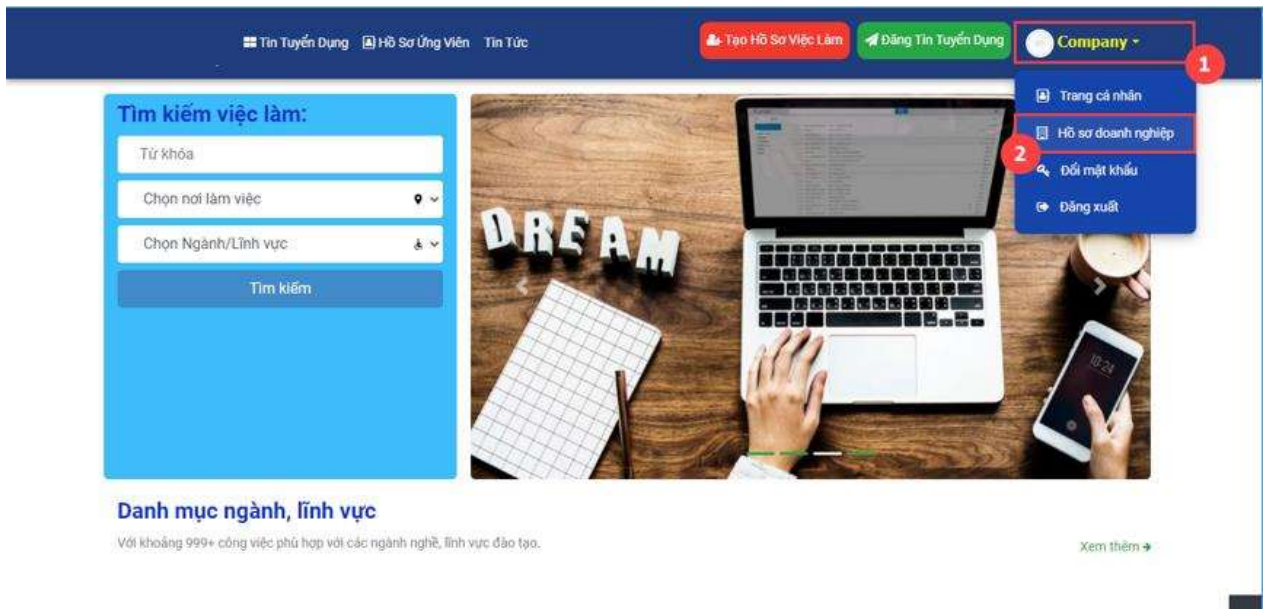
Tin Tuyển Dụng Hồ Sơ Ứng Viên Tin Tức

Tạo Hồ Sơ Việc Làm

Đăng Tin Tuyển Dụng

Company

1

Trang cá nhân

Hồ sơ doanh nghiệp

2

Đổi mật khẩu

Đăng xuất

Tìm kiếm việc làm:

Từ khóa

Chọn nơi làm việc

Chọn Ngành/Lĩnh vực

Tìm kiếm

DREAM

10:24

Danh mục ngành, lĩnh vực

Với khoảng 999+ công việc phù hợp với các ngành nghề, lĩnh vực đào tạo.

Xem thêm